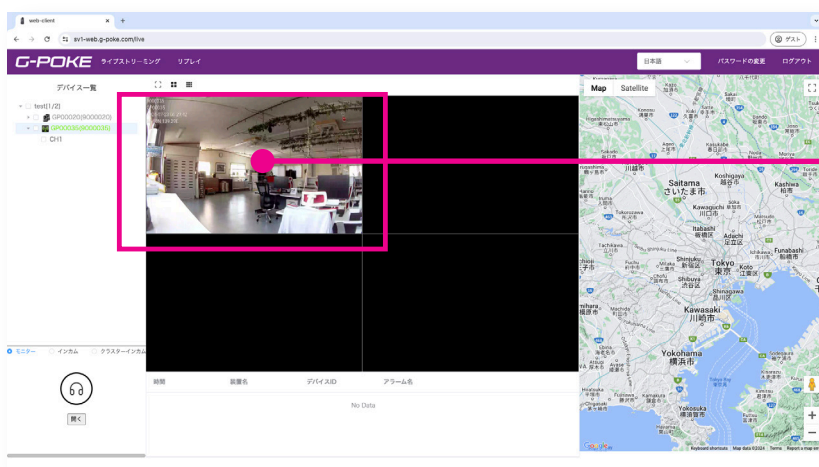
web-client
sv1-web.g-poke.com/live
ゲスト

G-POKE ライブストリーミング リプレイ
日本語 パスワードの変更 ログアウト

デバイス一覧
test(1/2)
GP00020(9000020)
GP00035(9000035)
CH1

モニター インカム クラスターインカム
聞く

時間 装置名 デバイスID アラーム名
No Data

Map Satellite
Saitama
さいたま市
Koshigaya
越谷市
Kashiwa
柏市
Kawaguchi
川口市
Tokorozawa
所沢市
Itabashi
板橋区
Adachi
足立区
Funabashi
船橋市
Tokyo
東京
Shinjuku
新宿区
Shibuya
渋谷区
Koto
江東区
Shinagawa
品川区
Machida
町田市
Kawasaki
川崎市
Yokohama
横浜市
Yokosuka
横須賀市
Google
Keyboard shortcuts Map data ©2024 Terms Report a map error